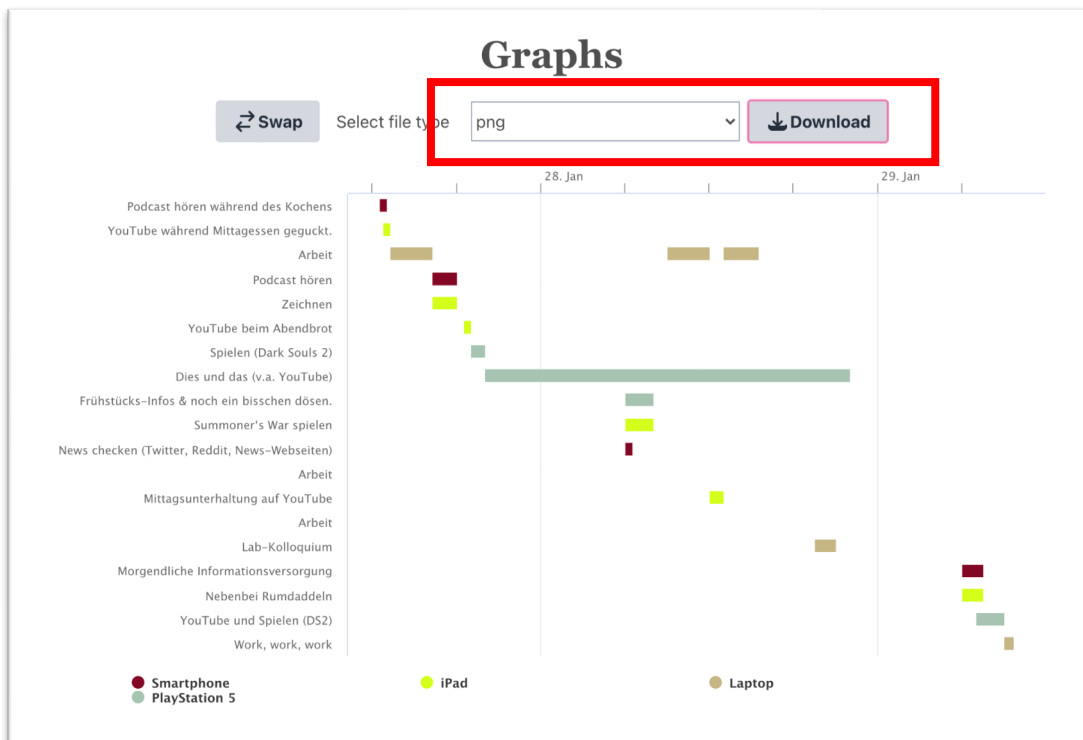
Graphs

Swap Select file type png Download

28. Jan
29. Jan

Podcast hören während des Kochens
YouTube während Mittagessen geguckt.
Arbeit
Podcast hören
Zeichnen
YouTube beim Abendbrot
Spielen (Dark Souls 2)
Dies und das (v.a. YouTube)
Frühstücks-Infos & noch ein bisschen dösen.
Summoner's War spielen
News checken (Twitter, Reddit, News-Webseiten)
Arbeit
Mittagsunterhaltung auf YouTube
Arbeit
Lab-Kolloquium
Morgendliche Informationsversorgung
Nebenbei Rumdaddeln
YouTube und Spielen (DS2)
Work, work, work

Smartphone
PlayStation 5
iPad
Laptop